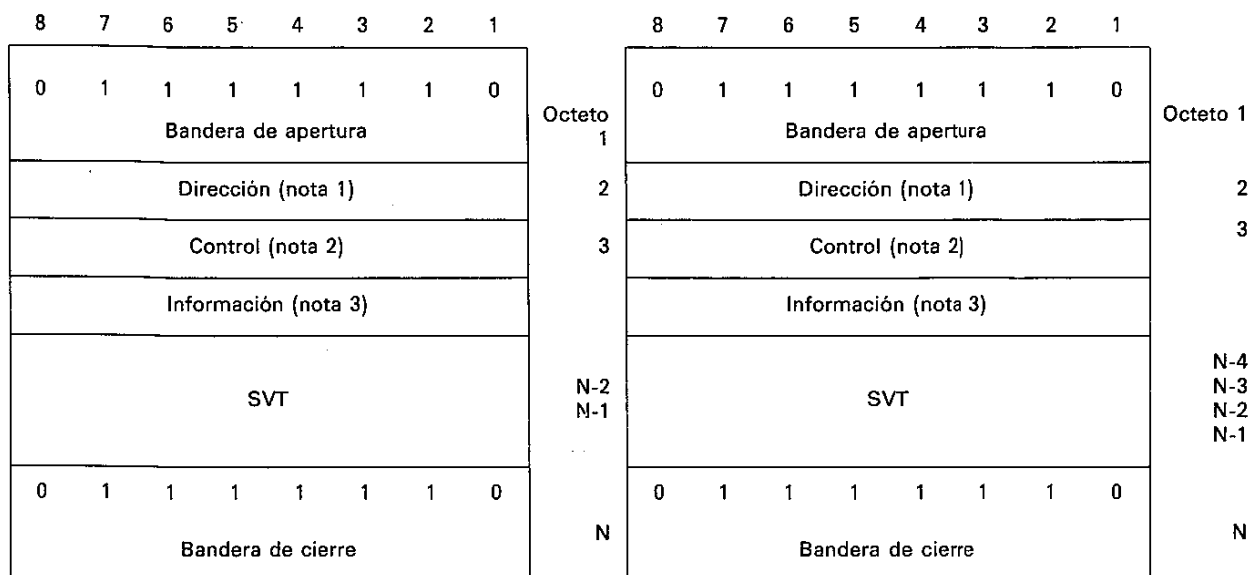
| 8 | 7 | 6 | 5 | 4 | 3 | 2 | 1 | |
|---|---|---|---|---|---|---|---|---|
| 0 | 1 | 1 | 1 | 1 | 1 | 1 | 0 | Octeto 1 |
| Bandera de apertura | | | | | | | | |
| Dirección (nota 1) | | | | | | | | 2 |
| Control (nota 2) | | | | | | | | 3 |
| Información (nota 3) | | | | | | | | |
| SVT | | | | | | | | N-2 N-1 |
| 0 | 1 | 1 | 1 | 1 | 1 | 1 | 0 | N |
| Bandera de cierre | | | | | | | | |

| 8 | 7 | 6 | 5 | 4 | 3 | 2 | 1 | |
|---|---|---|---|---|---|---|---|---|
| 0 | 1 | 1 | 1 | 1 | 1 | 1 | 0 | Octeto 1 |
| Bandera de apertura | | | | | | | | |
| Dirección (nota 1) | | | | | | | | 2 |
| Control (nota 2) | | | | | | | | 3 |
| Información (nota 3) | | | | | | | | |
| SVT | | | | | | | | N-4 N-3 N-2 N-1 |
| 0 | 1 | 1 | 1 | 1 | 1 | 1 | 0 | N |
| Bandera de cierre | | | | | | | | |